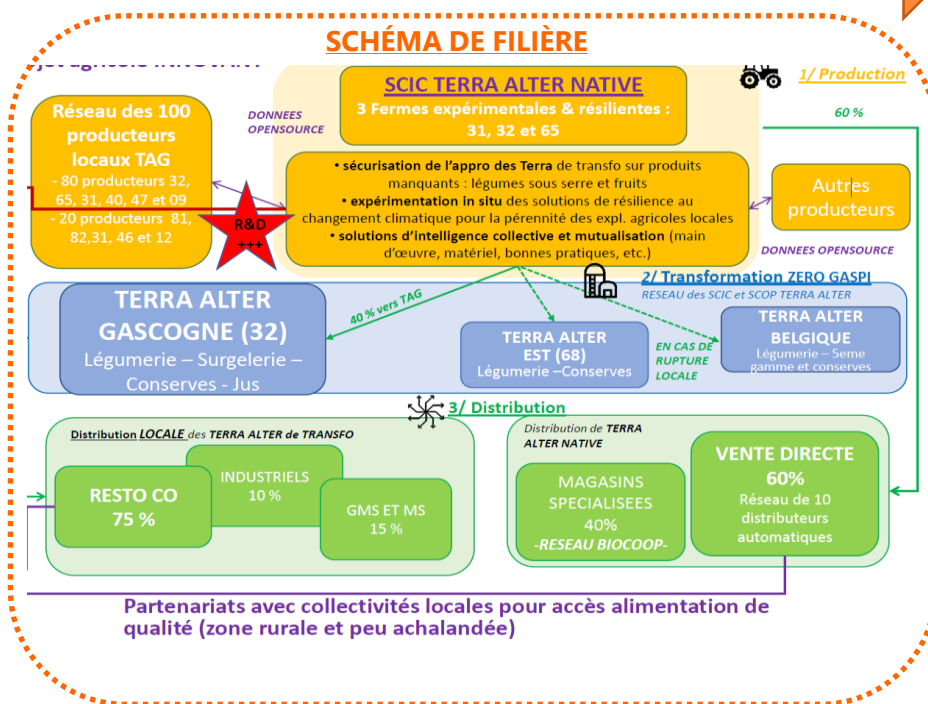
SCHÉMA DE FILIÈRE

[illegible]

SCIC TERRA ALTER NATIVE
3 Fermes expérimentales & résilientes : 31, 32 et 65

1/ Production

60 %

DONNEES OPENSOURCE

Réseau des 100 producteurs locaux TAG
- 80 producteurs 32, 65, 31, 40, 47 et 09
- 20 producteurs 81, 82,31, 46 et 12

R&D +++

• sécurisation de l'appro des Terra de transfo sur produits manquants : légumes sous serre et fruits
• expérimentation in situ des solutions de résilience au changement climatique pour la pérennité des expl. agricoles locales
• solutions d'intelligence collective et mutualisation (main d'œuvre, matériel, bonnes pratiques, etc.)

Autres producteurs

DONNEES OPENSOURCE

2/ Transformation ZERO GASPI
RESEAU des SCIC et SCOP TERRA ALTER

TERRA ALTER GASCOGNE (32)
Légumerie – Surgelerie – Conserves - Jus

40 % vers TAG

TERRA ALTER EST (68)
Légumerie –Conserves

EN CAS DE RUPTURE LOCALE

TERRA ALTER BELGIQUE
Légumerie – 5eme gamme et conserves

3/ Distribution

Distribution LOCALE des TERRA ALTER de TRANSFO

RESTO CO
75 %

INDUSTRIELS
10 %

GMS ET MS
15 %

Distribution de TERRA ALTER NATIVE

MAGASINS SPECIALISEES
40%
-RESEAU BIOCOOP-

VENTE DIRECTE
60%
Réseau de 10 distributeurs automatiques

Partenariats avec collectivités locales pour accès alimentation de qualité (zone rurale et peu achalandée)